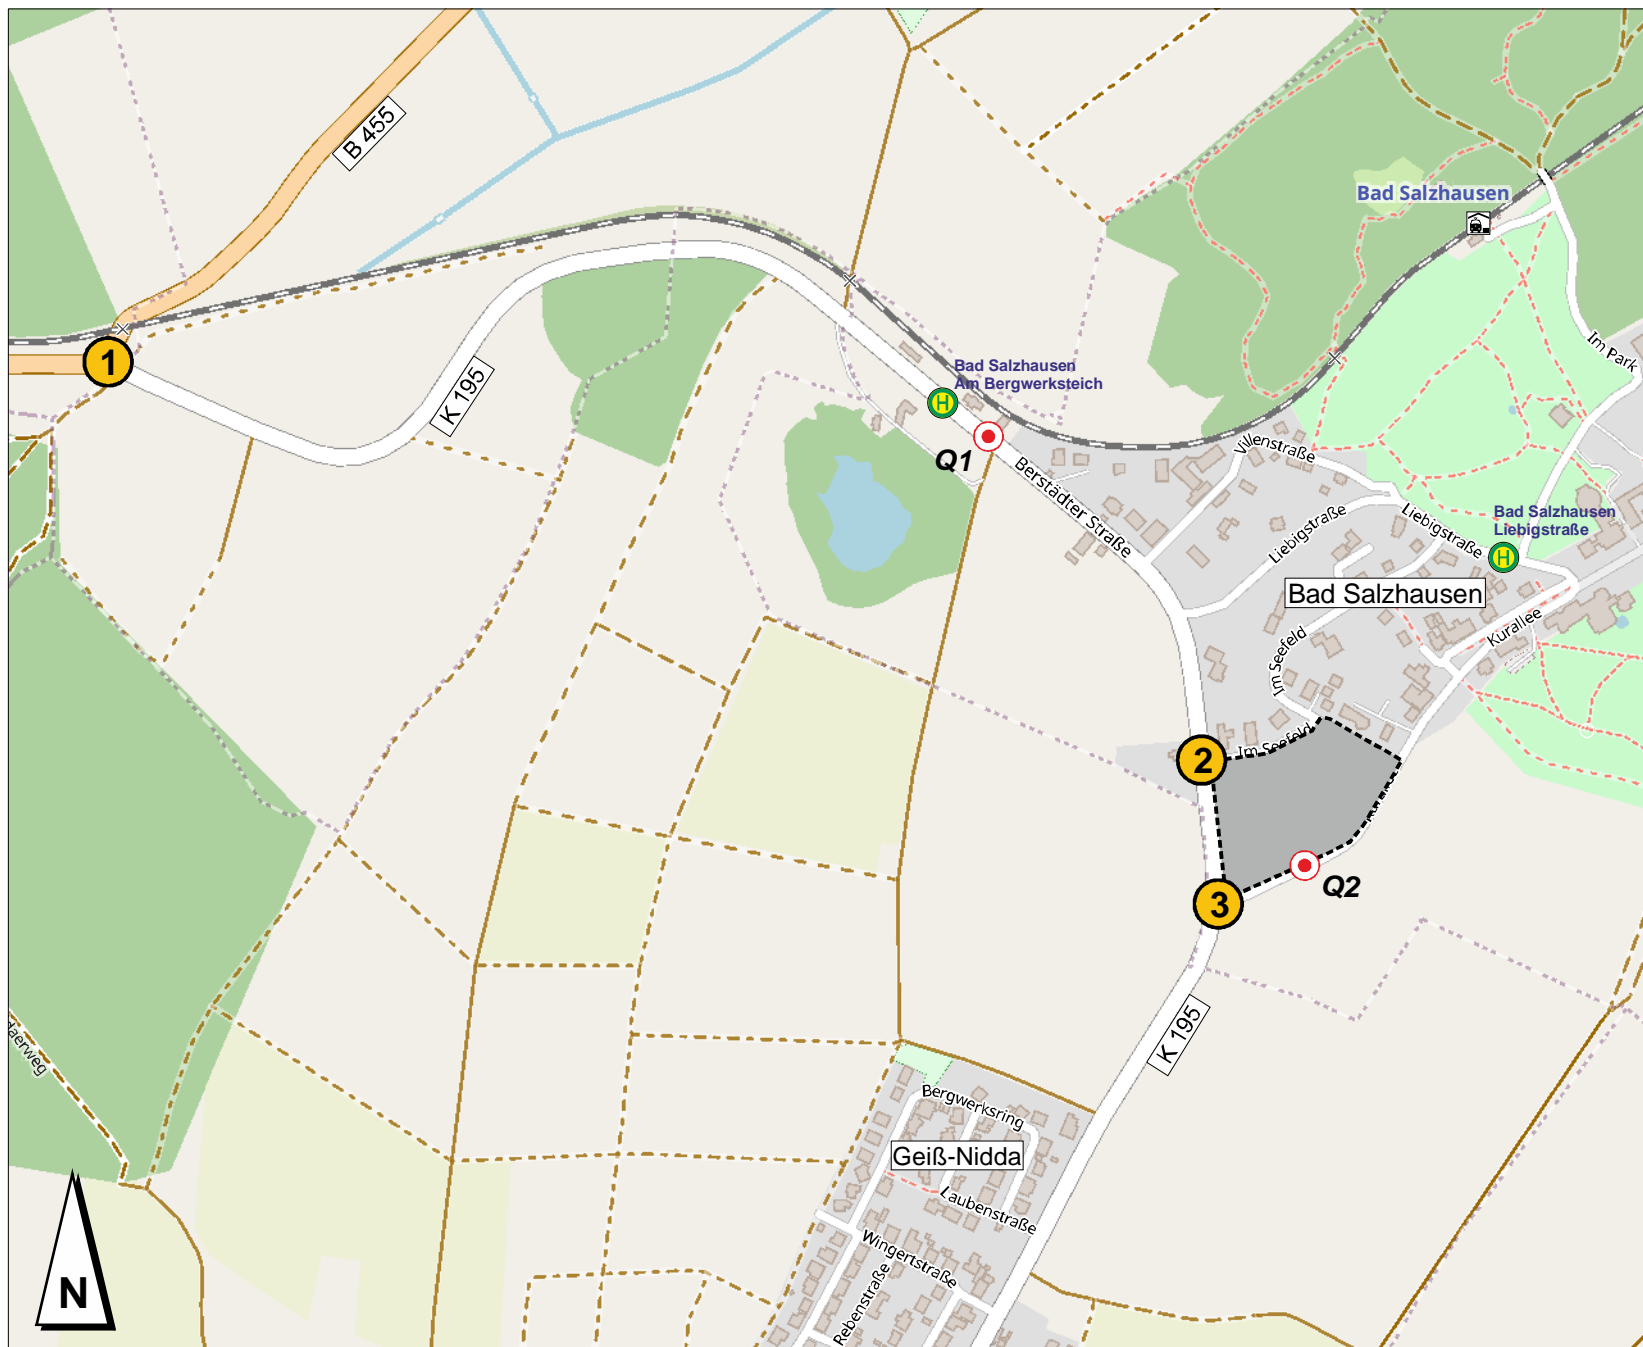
B 455

Bad Salzhausen

1

K 195

Bad Salzhausen
Am Bergwerksteich

Q1

Villenstraße

Im Park

Berstädter Straße

Liebigstraße

Liebigstraße

Bad Salzhausen
Liebigstraße

Bad Salzhausen

Im Seefeld

Kurallee

2

Im Seefeld

3

Q2

K 195

aerweg

Bergwerksring

Geiß-Nidda

Laubenstraße

Wingertstraße

Rebenstraße

N